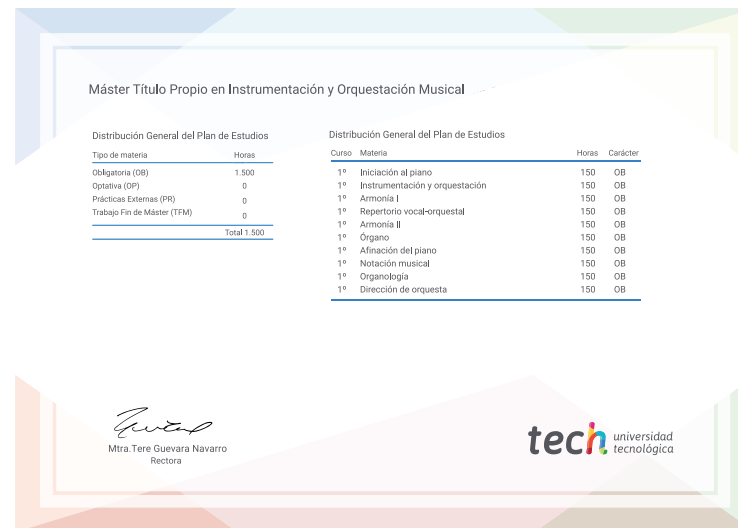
Máster Título Propio en Instrumentación y Orquestación Musical

Distribución General del Plan de Estudios

| Tipo de materia | Horas |
|---|---|
| Obligatoria (OB) | 1.500 |
| Optativa (OP) | 0 |
| Prácticas Externas (PR) | 0 |
| Trabajo Fin de Máster (TFM) | 0 |
| | Total 1.500 |

Distribución General del Plan de Estudios

| Curso | Materia | Horas | Carácter |
|---|---|---|---|
| 1º | Iniciación al piano | 150 | OB |
| 1º | Instrumentación y orquestación | 150 | OB |
| 1º | Armonía I | 150 | OB |
| 1º | Repertorio vocal-orquestal | 150 | OB |
| 1º | Armonía II | 150 | OB |
| 1º | Órgano | 150 | OB |
| 1º | Afinación del piano | 150 | OB |
| 1º | Notación musical | 150 | OB |
| 1º | Organología | 150 | OB |
| 1º | Dirección de orquesta | 150 | OB |

Mtra.Tere Guevara Navarro
Rectora

tech universidad tecnológica